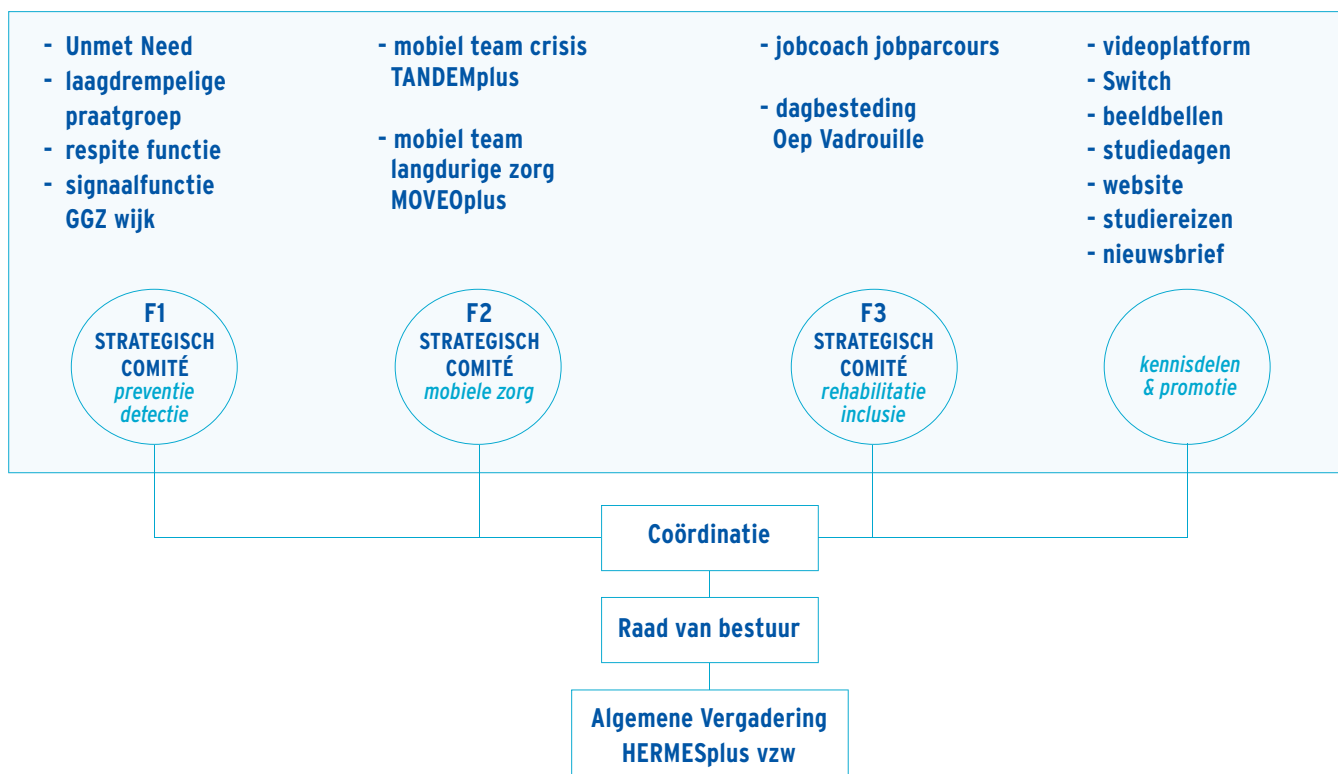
- Unmet Need
- laagdrempelige praatgroep
- respite functie
- signaalfunctie GGZ wijk

- mobiel team crisis TANDEMplus

- mobiel team langdurige zorg MOVEOplus

- jobcoach jobparcours

- dagbesteding Oep Vadrouille

- videoplatform
- Switch
- beeldbellen
- studiedagen
- website
- studiereizen
- nieuwsbrief

F1
STRATEGISCH COMITÉ
preventie detectie

F2
STRATEGISCH COMITÉ
mobiele zorg

F3
STRATEGISCH COMITÉ
rehabilitatie inclusie

kennisdelen & promotie

Coördinatie

Raad van bestuur

Algemene Vergadering
HERMESplus vzw